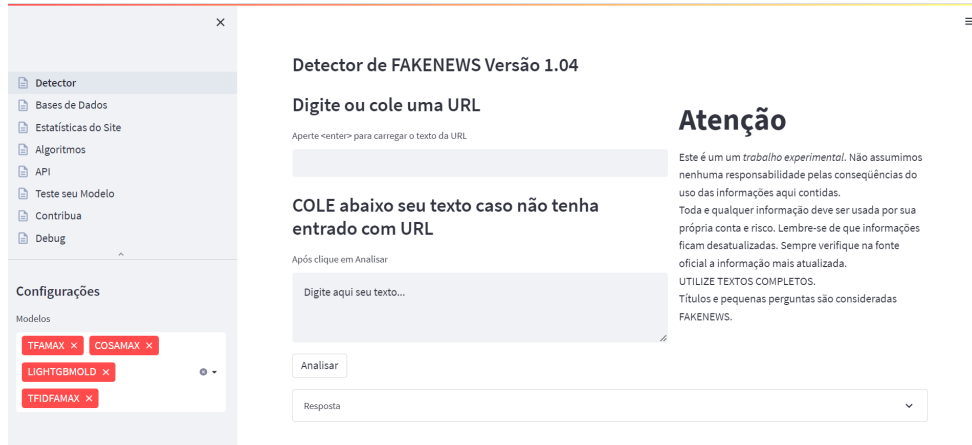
×

Detector
Bases de Dados
Estatísticas do Site
Algoritmos
API
Teste seu Modelo
Contribua
Debug

Configurações

Modelos

TFAMAX ×
COSAMAX ×
LIGHTGBMOLD ×
TFIDFAMAX ×

Detector de FAKENEWS Versão 1.04

Digite ou cole uma URL

Aperte <enter> para carregar o texto da URL

COLE abaixo seu texto caso não tenha entrado com URL

Após clique em Analisar

Digite aqui seu texto...

Analisar

Resposta

Atenção

Este é um um *trabalho experimental*. Não assumimos nenhuma responsabilidade pelas consequências do uso das informações aqui contidas.
Toda e qualquer informação deve ser usada por sua própria conta e risco. Lembre-se de que informações ficam desatualizadas. Sempre verifique na fonte oficial a informação mais atualizada.
UTILIZE TEXTOS COMPLETOS.
Títulos e pequenas perguntas são consideradas FAKENEWS.